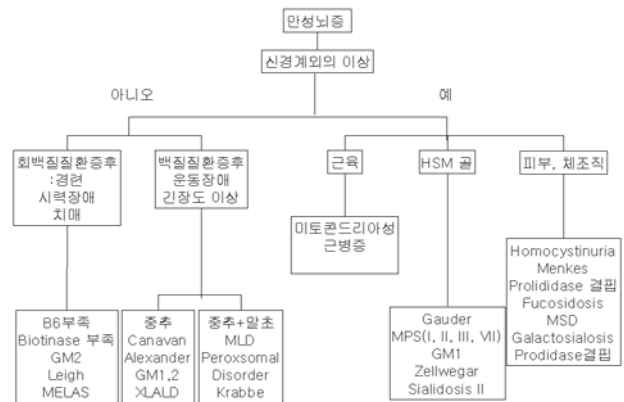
만성뇌증

신경계외의 이상

아니오

예

회백질질환증후
:경련
시력장애
치매

백질질환증후
운동장애
긴장도 이상

근육

HSM 골

피부, 체조직

미토콘드리아성
근병증

B6부족
Biotinase 부족
GM2
Leigh
MELAS

중추
Canavan
Alexander
GM1,2
XLALD

중추+말초
MLD
Peroxsomal
Disorder
Krabbe

Gauder
MPS(I, II, III, VII)
GM1
Zellwegar
Sialidosis II

Homocystinuria
Menkes
Prolididase 결핍
Fucosidosis
MSD
Galactosialosis
Prodidase결핍